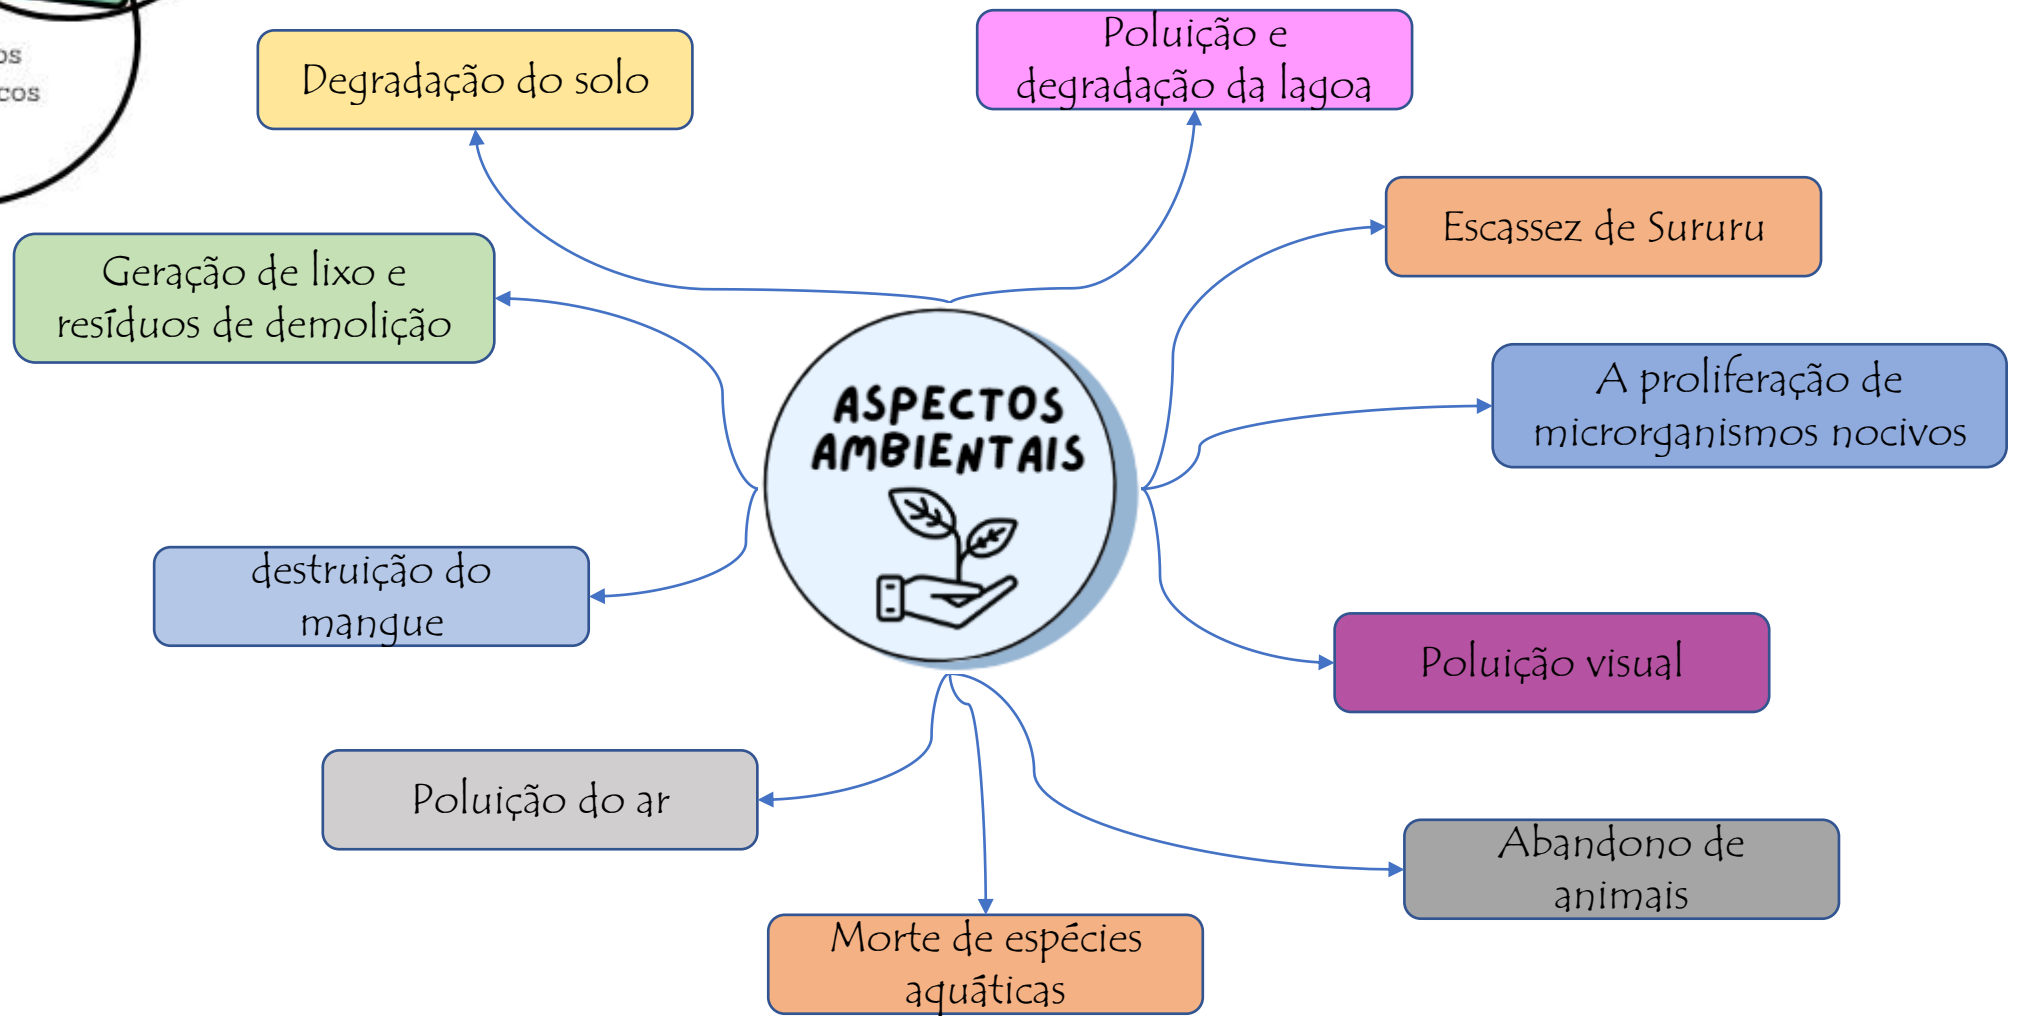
os
cos

ASPECTOS AMBIENTAIS

Degradação do solo

Poluição e degradação da lagoa

Escassez de Sururu

Geração de lixo e resíduos de demolição

A proliferação de microrganismos nocivos

destruição do mangue

Poluição visual

Poluição do ar

Abandono de animais

Morte de espécies aquáticas